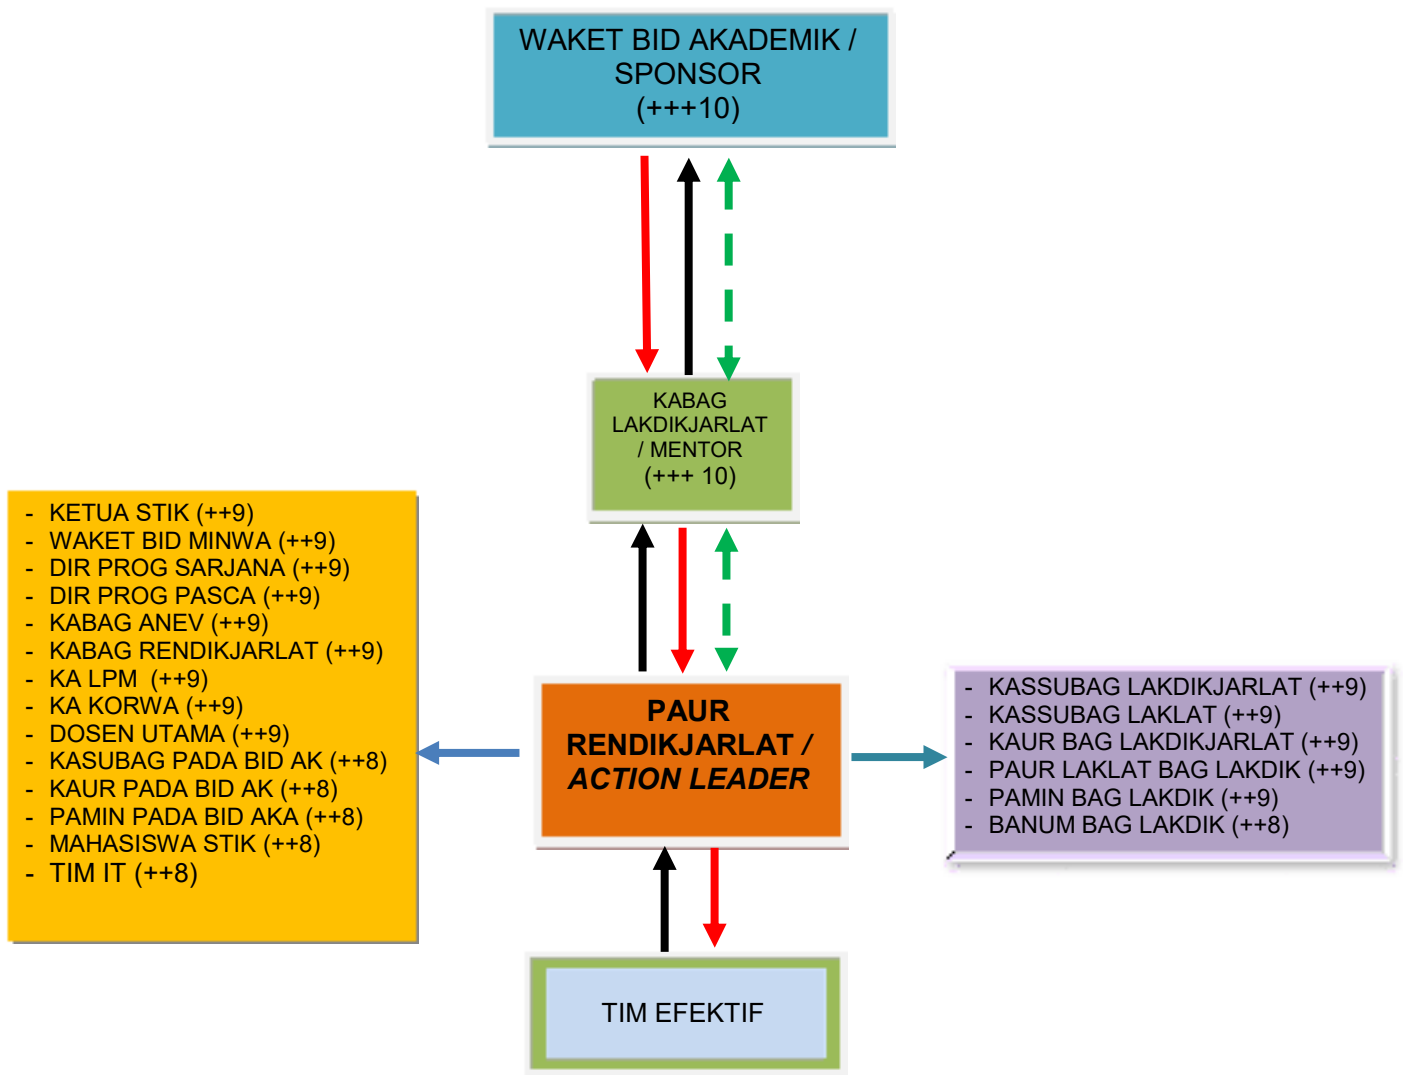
WAKET BID AKADEMIK / SPONSOR
(+++10)

KABAG LAKDIKJARLAT / MENTOR
(+++ 10)

- KETUA STIK (++9)
- WAKET BID MINWA (++9)
- DIR PROG SARJANA (++9)
- DIR PROG PASCA (++9)
- KABAG ANEV (++9)
- KABAG RENDIKJARLAT (++9)
- KA LPM (++9)
- KA KORWA (++9)
- DOSEN UTAMA (++9)
- KASUBAG PADA BID AK (++8)
- KAUR PADA BID AK (++8)
- PAMIN PADA BID AKA (++8)
- MAHASISWA STIK (++8)
- TIM IT (++8)

PAUR RENDIKJARLAT / *ACTION LEADER*

- KASSUBAG LAKDIKJARLAT (++9)
- KASSUBAG LAKLAT (++9)
- KAUR BAG LAKDIKJARLAT (++9)
- PAUR LAKLAT BAG LAKDIK (++9)
- PAMIN BAG LAKDIK (++9)
- BANUM BAG LAKDIK (++8)

TIM EFEKTIF